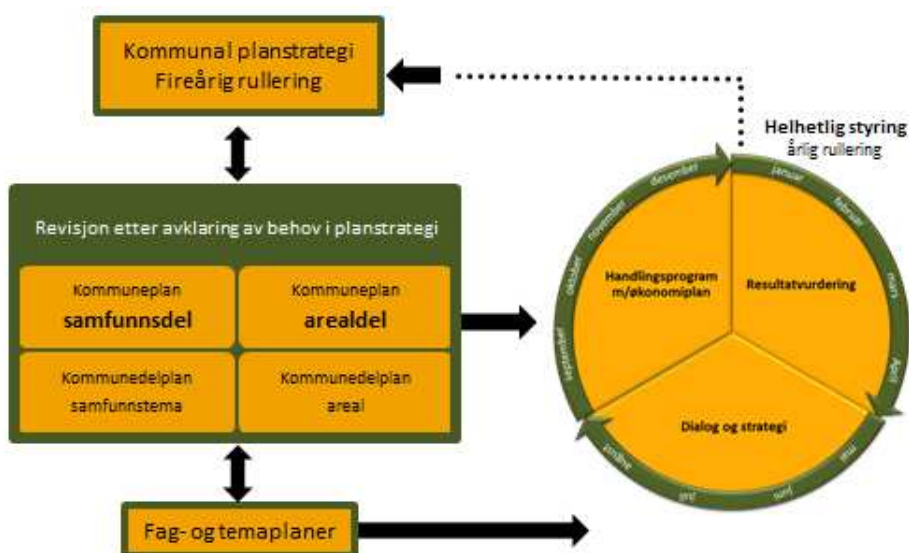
Kommunal planstrategi
Fireårig rullering

Helhetlig styring
årlig rullering

Revisjon etter avklaring av behov i planstrategi

Kommuneplan
samfunnsdel

Kommuneplan
arealdel

Kommunedelplan
samfunnstema

Kommunedelplan
areal

Fag- og temaplaner

januar
februar
mars
April
mai
juni
juli
august
september
oktober
november
desember

Handlingsprogram m/økonomiplan

Resultatvurdering

Dialog og strategi